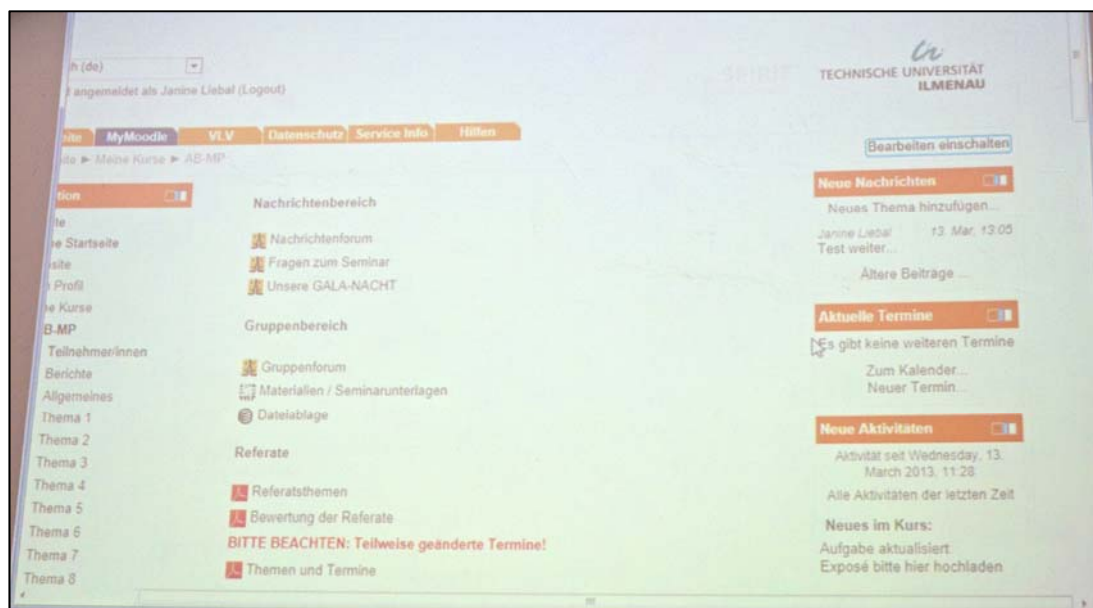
h (de)

angemeldet als Janine Liebal (Logout)

TECHNISCHE UNIVERSITÄT ILMENAU

ite MyMoodle VLV Datenschutz Service Info Hilfen

ite ▸ Meine Kurse ▸ AB-MP

Bearbeiten einschalten

tion

te
e Startseite
site
Profil
e Kurse
B-MP
Teilnehmer/innen
Berichte
Allgemeines
Thema 1
Thema 2
Thema 3
Thema 4
Thema 5
Thema 6
Thema 7
Thema 8

Nachrichtenbereich

Nachrichtenforum
Fragen zum Seminar
Unsere GALA-NACHT

Gruppenbereich

Gruppenforum
Materialien / Seminarunterlagen
Dateiablage

Referate

Referatsthemen
Bewertung der Referate
BITTE BEACHTEN: Teilweise geänderte Termine!
Themen und Termine

Neue Nachrichten

Neues Thema hinzufügen...
Janine Liebal 13. Mar, 13:05
Test weiter...
Ältere Beiträge ...

Aktuelle Termine

Es gibt keine weiteren Termine
Zum Kalender...
Neuer Termin...

Neue Aktivitäten

Aktivität seit Wednesday, 13. March 2013, 11:28
Alle Aktivitäten der letzten Zeit

Neues im Kurs:
Aufgabe aktualisiert:
Exposé bitte hier hochladen